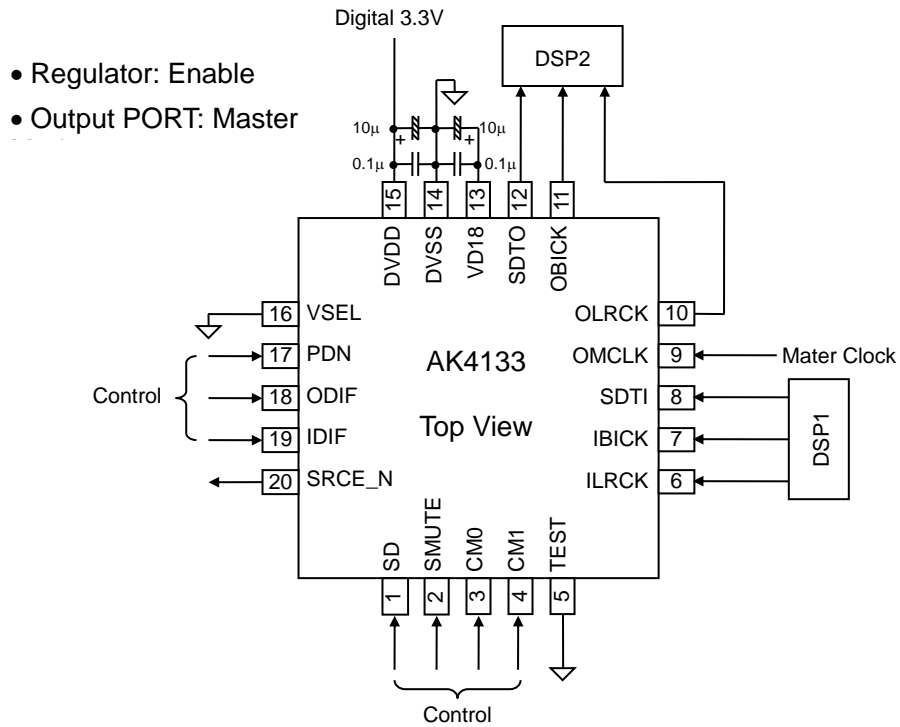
Digital 3.3V

DSP2

• Regulator: Enable
• Output PORT: Master

$10\mu$
$10\mu$
$0.1\mu$
$0.1\mu$

15 DVDD
14 DVSS
13 VD18
12 SDTO
11 OBICK

16 VSEL
17 PDN
18 ODIF
19 IDIF
20 SRCE_N

Control

AK4133

Top View

OLRCK 10
OMCLK 9
SDTI 8
IBICK 7
ILRCK 6

Mater Clock

DSP1

SD 1
SMUTE 2
CM0 3
CM1 4
TEST 5

Control